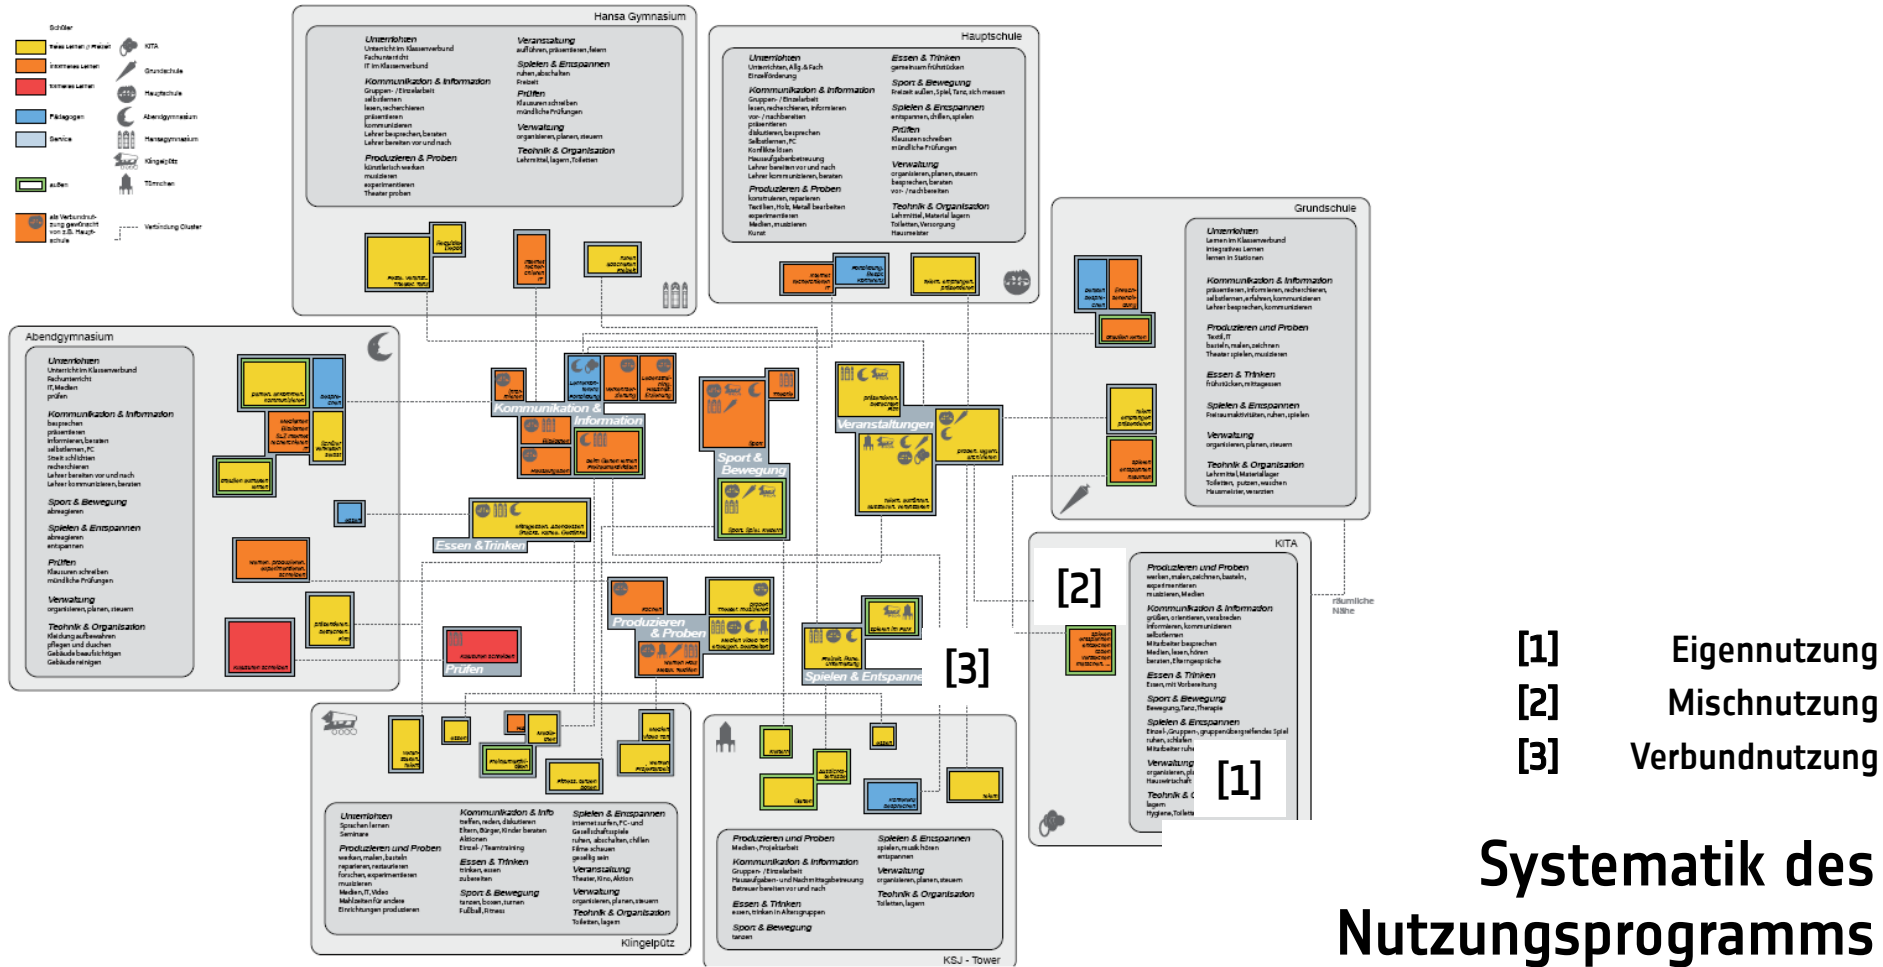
Schüler

KITA
Grundschule
Hauptschule
Abendgymnasium
Hansagymnasium
Klingelpütz
Türmchen

Pädagogen
Service
außen

Verbindung Cluster

Hansa Gymnasium

Unterrichten
Unterricht im Klassenverbund
Fachunterricht
IT im Klassenverbund

Kommunikation & Information
Gruppen- / Einzelarbeit
selbstlernen
lesen, recherchieren
präsentieren
kommunizieren
Lehrer besprechen, beraten
Lehrer bereiten vor und nach

Produzieren & Proben
künstlerisch werken
musizieren
experimentieren
Theater proben

Veranstaltung
aufführen, präsentieren, feiern

Spielen & Entspannen
ruhen, abschalten
Freizeit

Prüfen
Klausuren schreiben
mündliche Prüfungen

Verwaltung
organisieren, planen, steuern

Technik & Organisation
Lehrmittel, lagern, Toiletten

Hauptschule

Unterrichten
Unterrichten, Allg. & Fach
Einzelförderung

Kommunikation & Information
Gruppen- / Einzelarbeit
lesen, recherchieren, informieren
vor- / nachbereiten
präsentieren
diskutieren, besprechen
Selbstlernen, PC
Konflikte lösen
Hausaufgabenbetreuung
Lehrer bereiten vor und nach
Lehrer kommunizieren, beraten

Produzieren & Proben
konstruieren, reparieren
Textilien, Holz, Metall bearbeiten
experimentieren
Medien, musizieren
Kunst

Essen & Trinken
gemeinsam frühstücken

Sport & Bewegung
Freizeit außen, Spiel, Tanz, sich messen

Spielen & Entspannen
entspannen, chillen, spielen

Prüfen
Klausuren schreiben
mündliche Prüfungen

Verwaltung
organisieren, planen, steuern
besprechen, beraten
vor- / nachbereiten

Technik & Organisation
Lehrmittel, Material lagern
Toiletten, Versorgung
Hausmeister

Grundschule

Unterrichten
Lernen im Klassenverbund
integratives Lernen
lernen in Stationen

Kommunikation & Information
präsentieren, informieren, recherchieren,
selbstlernen, erfahren, kommunizieren
Lehrer besprechen, kommunizieren

Produzieren und Proben
Textil, IT
basteln, malen, zeichnen
Theater spielen, musizieren

Essen & Trinken
frühstücken, mittagessen

Spielen & Entspannen
Freizeitaktivitäten, ruhen, spielen

Verwaltung
organisieren, planen, steuern

Technik & Organisation
Lehrmittel, Materiallager
Toiletten, putzen, waschen
Hausmeister, verzetten

Abendgymnasium

Unterrichten
Unterricht im Klassenverbund
Fachunterricht
IT, Medien
prüfen

Kommunikation & Information
besprechen
präsentieren
informieren, beraten
selbstlernen, PC
Streit schlichten
recherchieren
Lehrer bereiten vor und nach
Lehrer kommunizieren, beraten

Sport & Bewegung
abreagieren

Spielen & Entspannen
abreagieren
entspannen

Prüfen
Klausuren schreiben
mündliche Prüfungen

Verwaltung
organisieren, planen, steuern

Technik & Organisation
Kleidung aufbewahren
pflegen und duschen
Gebäude bewirtschaften
Gebäude reinigen

Kommunikation & Information
Sport & Bewegung
Veranstaltungen
Essen & Trinken
Produzieren & Proben
Prüfen
Spielen & Entspannen

KITA

Produzieren und Proben
werken, malen, zeichnen, basteln,
experimentieren
musizieren, Medien

Kommunikation & Information
grüßen, orientieren, verabreden
informieren, kommunizieren
selbstlernen
Mitarbeiter besprechen
Medien, lesen, hören
beraten, Elterngespräche

Essen & Trinken
Essen, mit Vorbereitung

Sport & Bewegung
Bewegung, Tanz, Therapie

Spielen & Entspannen
Einzel-, Gruppen-, gruppenübergreifendes Spiel
ruhen, schlafen
Mitarbeiter ruhen

Verwaltung
organisieren, planen
Hauswirtschaft

Technik & O
lagern
Hygiene, Toilette

räumliche Nähe

Klingelpütz

Unterrichten
Sprachen lernen
Seminare

Produzieren und Proben
werken, malen, basteln
reparieren, restaurieren
forschen, experimentieren
musizieren
Medien, IT, Video
Mahlzeiten für andere
Einrichtungen produzieren

Kommunikation & Info
treffen, reden, diskutieren
Eltern, Bürger, Kinder beraten
Aktionen
Einzel- / Teamtraining

Essen & Trinken
trinken, essen
zubereiten

Sport & Bewegung
tanzen, boxen, turnen
Fußball, Fitness

Spielen & Entspannen
Internet surfen, PC- und
Gesellschaftsspiele
ruhen, abschalten, chillen
Filme schauen
gesellig sein

Veranstaltung
Theater, Kino, Aktion

Verwaltung
organisieren, planen, steuern

Technik & Organisation
Toiletten, lagern

KSJ - Tower

Produzieren und Proben
Medien, Projektarbeit

Kommunikation & Information
Gruppen- / Einzelarbeit
Hausaufgaben- und Nachmittagsbetreuung
Betreuer bereiten vor und nach

Essen & Trinken
essen, trinken in Altersgruppen

Sport & Bewegung
tanzen

Spielen & Entspannen
spielen, musik hören
entspannen

Verwaltung
organisieren, planen, steuern

Technik & Organisation
Toiletten, lagern

[2]
[3]
[1]

[1] Eigennutzung
[2] Mischnutzung
[3] Verbundnutzung

Systematik des Nutzungsprogramms